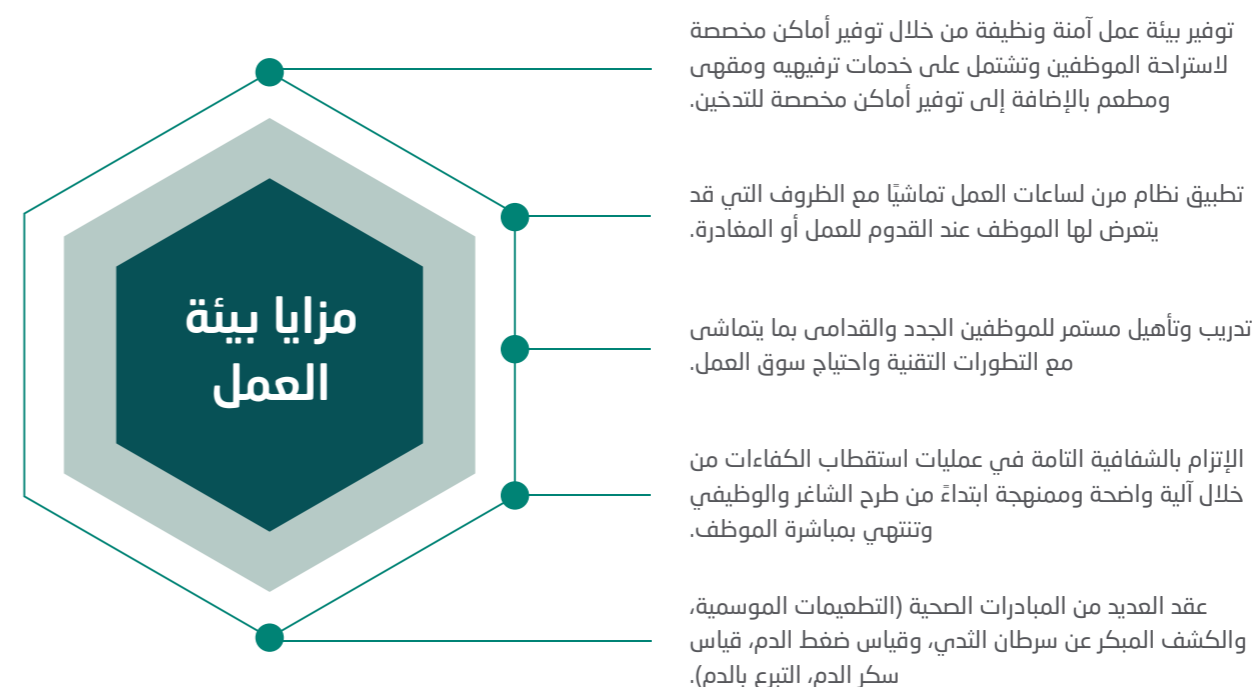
مزايا بيئة العمل

توفير بيئة عمل آمنة ونظيفة من خلال توفير أماكن مخصصة لاستراحة الموظفين وتشتمل على خدمات ترفيهيه ومقهى ومطعم بالإضافة إلى توفير أماكن مخصصة للتدخين.

تطبيق نظام مرن لساعات العمل تماشيًا مع الظروف التي قد يتعرض لها الموظف عند القدوم للعمل أو المغادرة.

تدريب وتأهيل مستمر للموظفين الجدد والقدامى بما يتماشى مع التطورات التقنية واحتياج سوق العمل.

الإلتزام بالشفافية التامة في عمليات استقطاب الكفاءات من خلال آلية واضحة وممنهجة ابتداءً من طرح الشاغر والوظيفي وتنتهي بمباشرة الموظف.

عقد العديد من المبادرات الصحية (التطعيمات الموسمية، والكشف المبكر عن سرطان الثدي، وقياس ضغط الدم، قياس سكر الدم، التبرع بالدم).